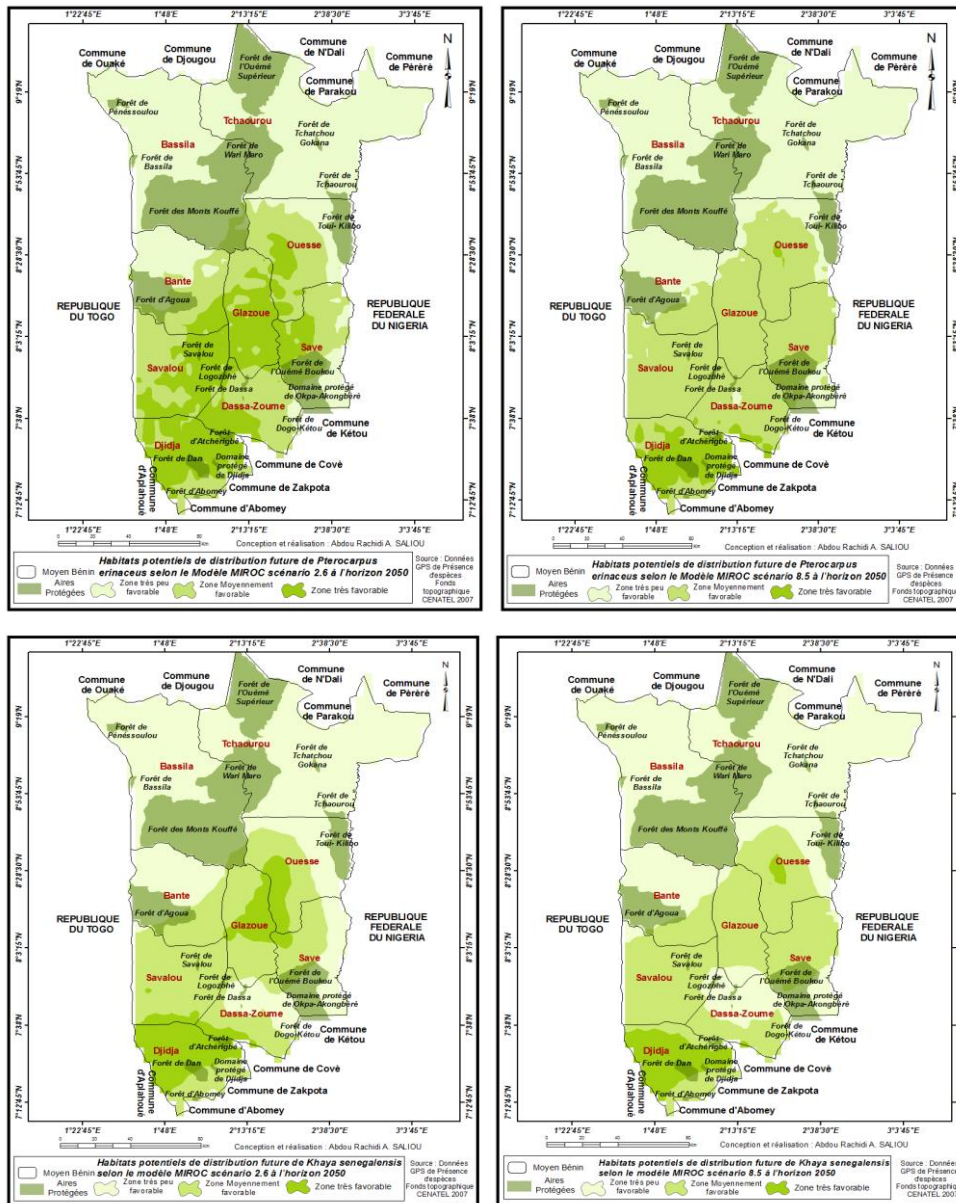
1°22'45"E 1°48'E 2°13'15"E 2°38'30"E 3°3'45"E

N

Commune de Ouaké
Commune de Djougou
Forêt de l'Ouémé Supérieur
Commune de N'Dali
Commune de Pèrèrè
Commune de Parakou
Forêt de Pénéssoulou
Tchaourou
Forêt de Tchatchou Gokana
Bassila
Forêt de Bassila
Forêt de Wari Maro
Forêt de Tchaourou
Forêt des Monts Kouffé
Forêt de Toui- Kilibo
Ouesse
Bante
Forêt d'Agoua
REPUBLIQUE DU TOGO
Glazoue
REPUBLIQUE FEDERALE DU NIGERIA
Forêt de Savalou
Save
Savalou
Forêt de Logozohè
Forêt de l'Ouémé Boukou
Forêt de Dassa
Domaine protégé de Okpa-Akongberè
Dassa-Zoume
Forêt de Dogo-Kétou
Commune de Kétou
Forêt d'Atchèribé
Djidja
Forêt de Dan
Domaine protégé de Djidja
Commune de Covè
Commune d'Aplahoué
Forêt d'Abomey
Commune de Zakpota
Commune d'Abomey

9°19'N 8°53'45"N 8°28'30"N 8°3'15"N 7°38'N 7°12'45"N

0 20 40 80

Conception et réalisation : Abdou Rachidi A. SALIOU

Moyen Bénin
Aires Protégées
Habitats potentiels de distribution future de Pterocarpus erinaceus selon le Modèle MIROC scénario 2.6 à l'horizon 2050
Zone très peu favorable
Zone Moyennement favorable
Zone très favorable
Source : Données GPS de Présence despèces Fonds topographique CENATEL 2007

Moyen Bénin
Aires Protégées
Habitats potentiels de distribution future de Pterocarpus erinaceus selon le Modèle MIROC scénario 8.5 à l'horizon 2050
Zone très peu favorable
Zone Moyennement favorable
Zone très favorable
Source : Données GPS de Présence despèces Fonds topographique CENATEL 2007

Moyen Bénin
Aires Protégées
Habitats potentiels de distribution future de Khaya senegalensis selon le modèle MIROC scénario 2.6 à l'horizon 2050
Zone très peu favorable
Zone Moyennement favorable
Zone très favorable
Source : Données GPS de Présence despèces Fonds topographique CENATEL 2007

Moyen Bénin
Aires Protégées
Habitats potentiels de distribution future de Khaya senegalensis selon le modèle MIROC scénario 8.5 à l'horizon 2050
Zone très peu favorable
Zone Moyennement favorable
Zone très favorable
Source : Données GPS de Présence despèces Fonds topographique CENATEL 2007